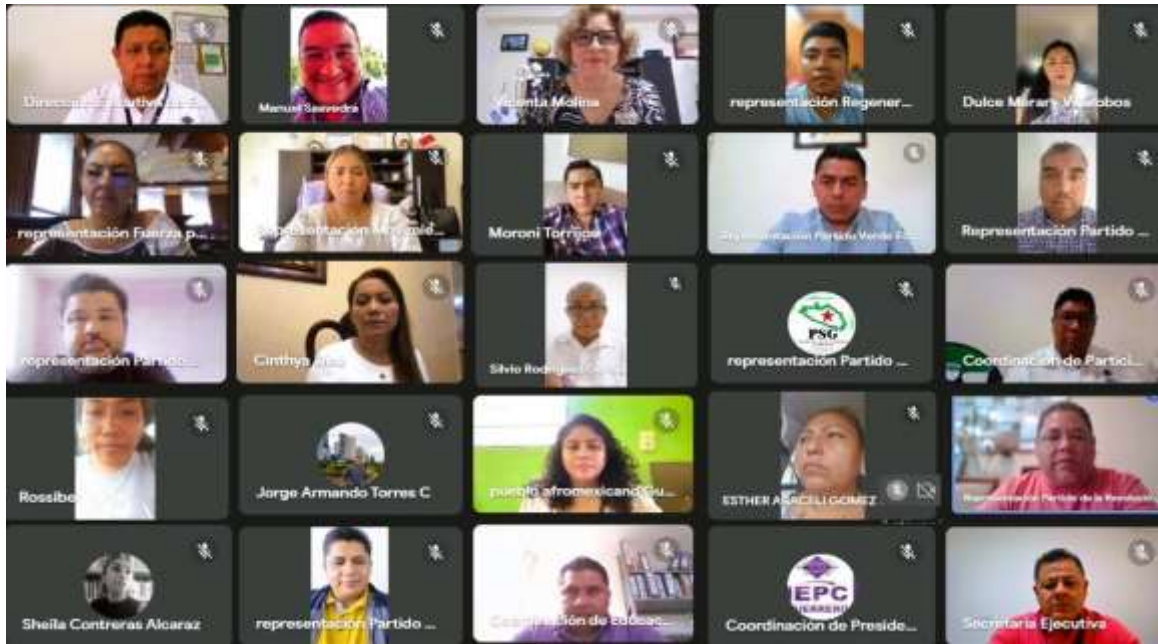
Dirección Ejecutiva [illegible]
Manuel Saavedra
Vicenta Molina
representación Regener...
Dulce Merary Villalobos
representación Fuerza p...
Representación Movimie...
Moroni Torrijos
Representación Partido Verde E...
Representación Partido ...
representación Partido ...
Cinthya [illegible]
Silvio Rodríguez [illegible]
PSG
representación Partido ...
Coordinación de Partici...
Rossibel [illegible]
Jorge Armando Torres C
pueblo afromexicano Gu...
ESTHER ARACELI GOMEZ
Representación Partido de la Revolución
Sheila Contreras Alcaraz
representación Partido ...
Coordinación de Educac...
EPC GUERRERO
Coordinación de Preside...
Secretaría Ejecutiva